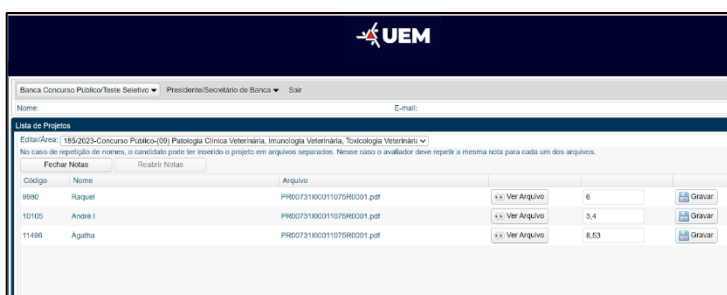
UEM

Banca Concurso Público/Teste Seletivo ▾ Presidente/Secretário de Banca ▾ Sair

Nome:

E-mail:

Lista de Projetos

Edital/Área: 185/2023-Concurso Público-(09) Patologia Clínica Veterinária, Imunologia Veterinária, Toxicologia Veterinária

No caso de repetição de nomes, o candidato pode ter inserido o projeto em arquivos separados. Nesse caso o avaliador deve repetir a mesma nota para cada um dos arquivos.

Fechar Notas Reabrir Notas

| Código | Nome | Arquivo | | | |
|---|---|---|---|---|---|
| 9980 | Raquel | PR00731I00011075R0001.pdf | Ver Arquivo | 6 | Gravar |
| 10105 | André l | PR00731I00011075R0001.pdf | Ver Arquivo | 3,4 | Gravar |
| 11496 | Ágatha | PR00731I00011075R0001.pdf | Ver Arquivo | 8,53 | Gravar |